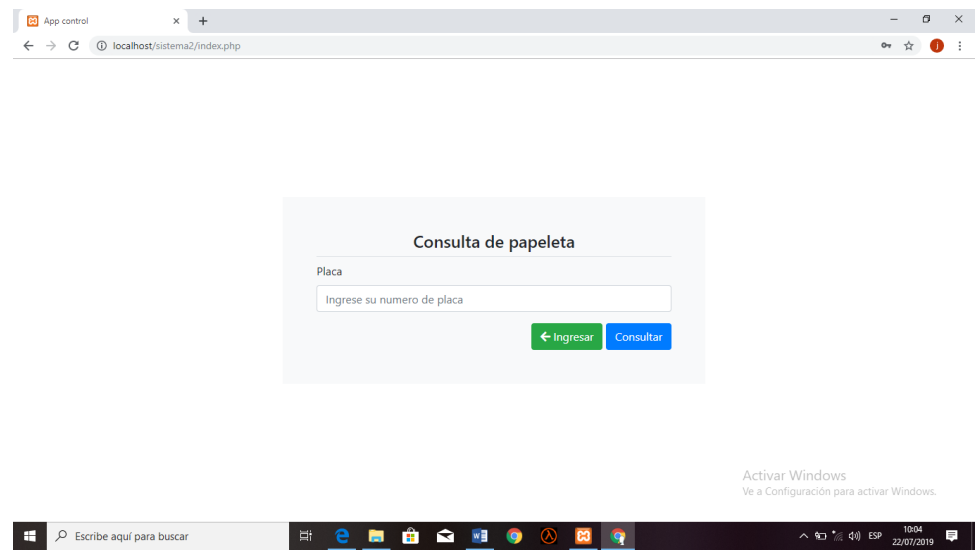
App control

localhost/sistema2/index.php

Consulta de papeleta

Placa

Ingrese su numero de placa

Ingresar

Consultar

Activar Windows
Ve a Configuración para activar Windows.

Escribe aquí para buscar

ESP

10:04
22/07/2019